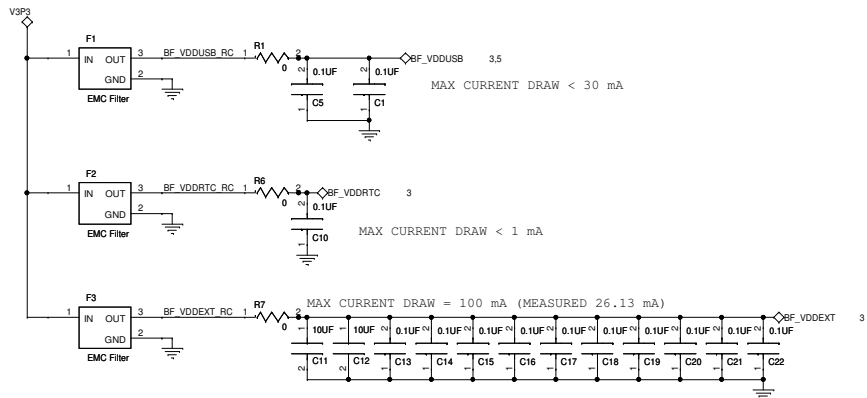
V3P3

F1
1 IN OUT 3 BF_VDDUSB_RC 1 R1 0 2
2 GND
EMC Filter
2 0.1UF C5 1
2 0.1UF C1 1
BF_VDDUSB 3,5
MAX CURRENT DRAW < 30 mA

F2
1 IN OUT 3 BF_VDDRTC_RC 1 R6 0 2
2 GND
EMC Filter
BF_VDDRTC 3
2 0.1UF C10 1
MAX CURRENT DRAW < 1 mA

F3
1 IN OUT 3 BF_VDDEXT_RC 1 R7 0 2
2 GND
EMC Filter
MAX CURRENT DRAW = 100 mA (MEASURED 26.13 mA)
BF_VDDEXT 3
1 10UF C11 2
1 10UF C12 2
2 0.1UF C13 1
2 0.1UF C14 1
2 0.1UF C15 1
2 0.1UF C16 1
2 0.1UF C17 1
2 0.1UF C18 1
2 0.1UF C19 1
2 0.1UF C20 1
2 0.1UF C21 1
2 0.1UF C22 1